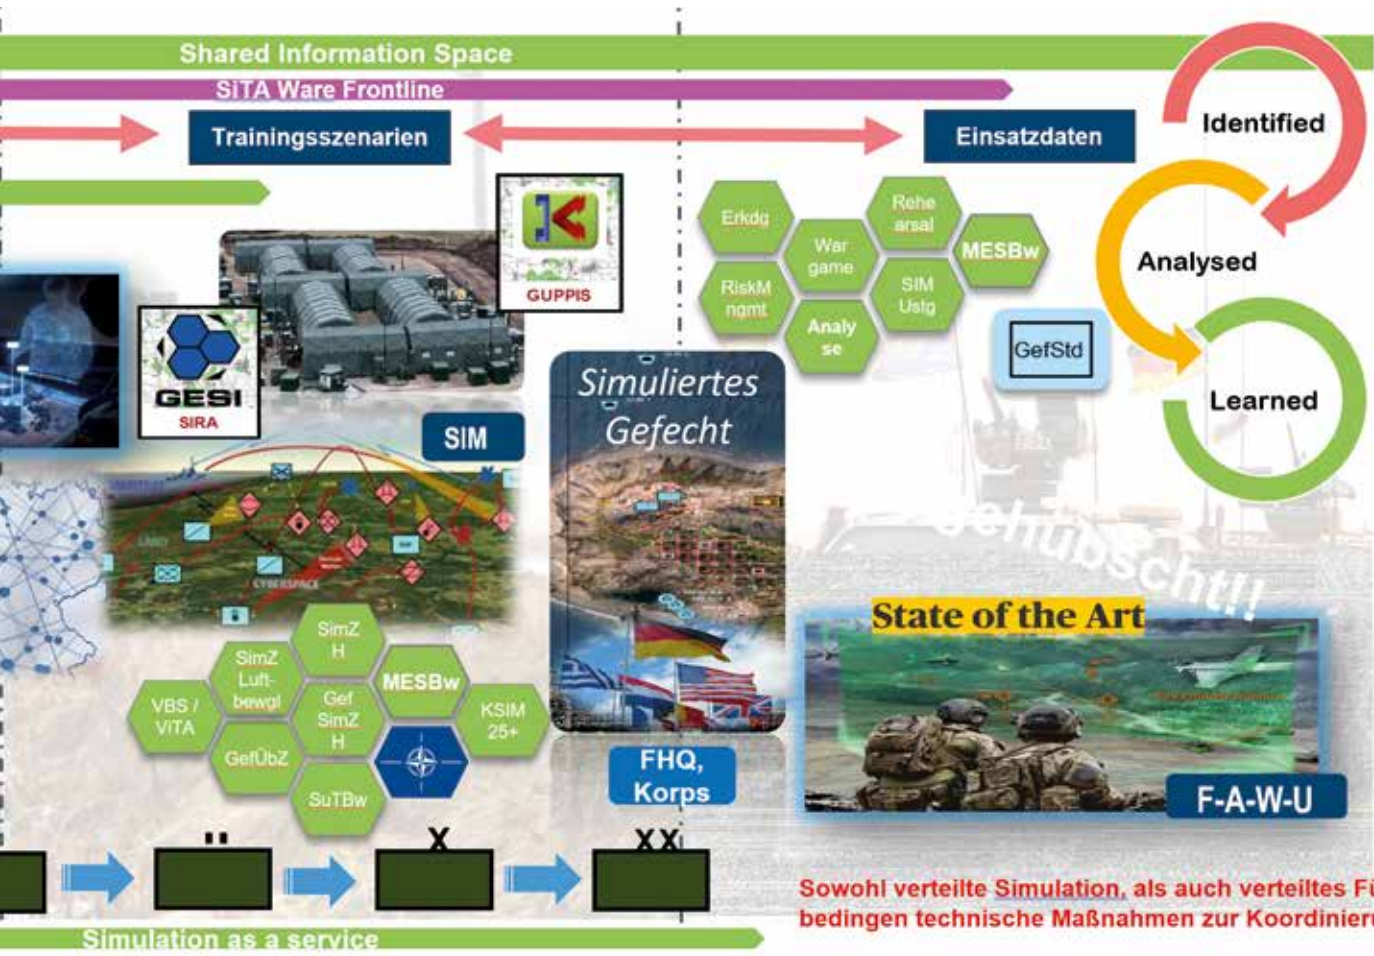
Shared Information Space

SITA Ware Frontline

Trainingsszenarien

Einsatzdaten

Identified

Analysed

Learned

GUPPIS

GESI
SIRA

SIM

Erkdg

Rehe arsal

War game

MESBw

RiskM ngmt

SIM Ustg

Analy se

GefStd

Simuliertes Gefecht

gehübscht!!

State of the Art

CYBERSPACE

SimZ H

SimZ Luftbewgl

MESBw

VBS / VITA

Gef SimZ H

KSIM 25+

GefÜbZ

SuTBw

FHQ, Korps

F-A-W-U

..

X

XX

Sowohl verteilte Simulation, als auch verteiltes F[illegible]
bedingen technische Maßnahmen zur Koordinier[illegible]

Simulation as a service